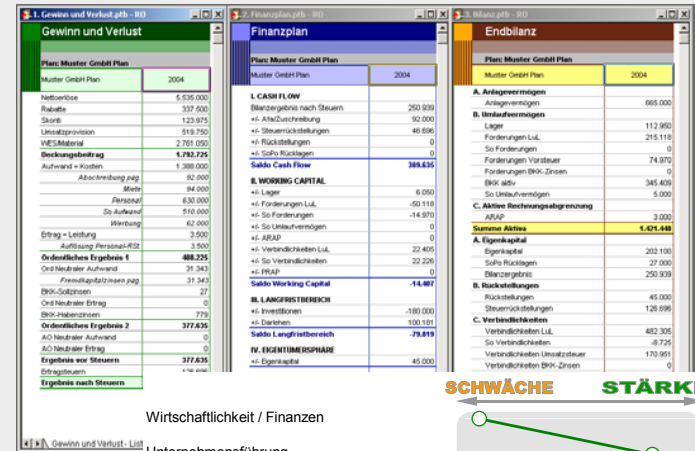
1. Gewinn und Verlust.ptb - RO

Gewinn und Verlust

Plan: Muster GmbH Plan

| Muster GmbH Plan | 2004 |
|---|---|
| Nettoerlöse | 5.535.000 |
| Rabatte | 337.500 |
| Skonti | 123.975 |
| Umsatzprovision | 519.750 |
| WES/Material | 2.761.050 |
| Beckungsbeitrag | 1.792.725 |
| Aufwand = Kosten | 1.388.000 |
| Abschreibung pag. | 92.000 |
| Miete | 94.000 |
| Personal | 630.000 |
| So.Aufwand | 510.000 |
| Werbung | 62.000 |
| Ertrag = Leistung | 3.500 |
| Auflösung Personal-RSt. | 3.500 |
| Ordentliches Ergebnis 1 | 408.225 |
| Ord Neutraler Aufwand | 31.343 |
| Fremdkapitalzinsen pag | 31.343 |
| BKK-Sollzinsen | 27 |
| Ord Neutraler Ertrag | 0 |
| BKK-Habenzinsen | 779 |
| Ordentliches Ergebnis 2 | 377.635 |
| AO Neutraler Aufwand | 0 |
| AO Neutraler Ertrag | 0 |
| Ergebnis vor Steuern | 377.635 |
| Ertragsteuern | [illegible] |
| Ergebnis nach Steuern | |

Gewinn und Verlust - List

2. Finanzplan.ptb - RO

Finanzplan

Plan: Muster GmbH Plan

| Muster GmbH Plan | 2004 |
|---|---|
| I. CASH FLOW | |
| Bilanzergebnis nach Steuern | 250.939 |
| +/- Afa/Zuschreibung | 92.000 |
| +/- Steuerrückstellungen | 46.696 |
| +/- Rückstellungen | 0 |
| +/- SoPo Rücklagen | 0 |
| Saldo Cash Flow | 389.635 |
| II. WORKING CAPITAL | |
| +/- Lager | 6.050 |
| +/- Forderungen LuL | -50.118 |
| +/- So Forderungen | -14.970 |
| +/- So Umlaufvermögen | 0 |
| +/- ARAP | 0 |
| +/- Verbindlichkeiten LuL | 22.405 |
| +/- So Verbindlichkeiten | 22.226 |
| +/- PRAP | 0 |
| Saldo Working Capital | -14.407 |
| III. LANGFRISTBEREICH | |
| +/- Investitionen | -180.000 |
| +/- Darlehen | 100.181 |
| Saldo Langfristbereich | -79.819 |
| IV. EIGENTÜMERSPHÄRE | |
| +/- Eigenkapital | 45.000 |

3. Bilanz.ptb - RO

Endbilanz

Plan: Muster GmbH Plan

| Muster GmbH Plan | 2004 |
|---|---|
| A. Anlagevermögen | |
| Anlagevermögen | 665.000 |
| B. Umlaufvermögen | |
| Lager | 112.950 |
| Forderungen LuL | 215.118 |
| So Forderungen | 0 |
| Forderungen Vorsteuer | 74.970 |
| Forderungen BKK-Zinsen | 0 |
| BKK aktiv | 345.409 |
| So Umlaufvermögen | 5.000 |
| C. Aktive Rechnungsabgrenzung | |
| ARAP | 3.000 |
| Summe Aktiva | 1.421.448 |
| A. Eigenkapital | |
| Eigenkapital | 202.100 |
| SoPo Rücklagen | 27.000 |
| Bilanzergebnis | 250.939 |
| B. Rückstellungen | |
| Rückstellungen | 45.000 |
| Steuerrückstellungen | 126.696 |
| C. Verbindlichkeiten | |
| Verbindlichkeiten LuL | 482.305 |
| So Verbindlichkeiten | -8.725 |
| Verbindlichkeiten Umsatzsteuer | 170.951 |
| Verbindlichkeiten BKK-Zinsen | 0 |

SCHWÄCHE STÄRKE

Wirtschaftlichkeit / Finanzen

Unternehmensführung